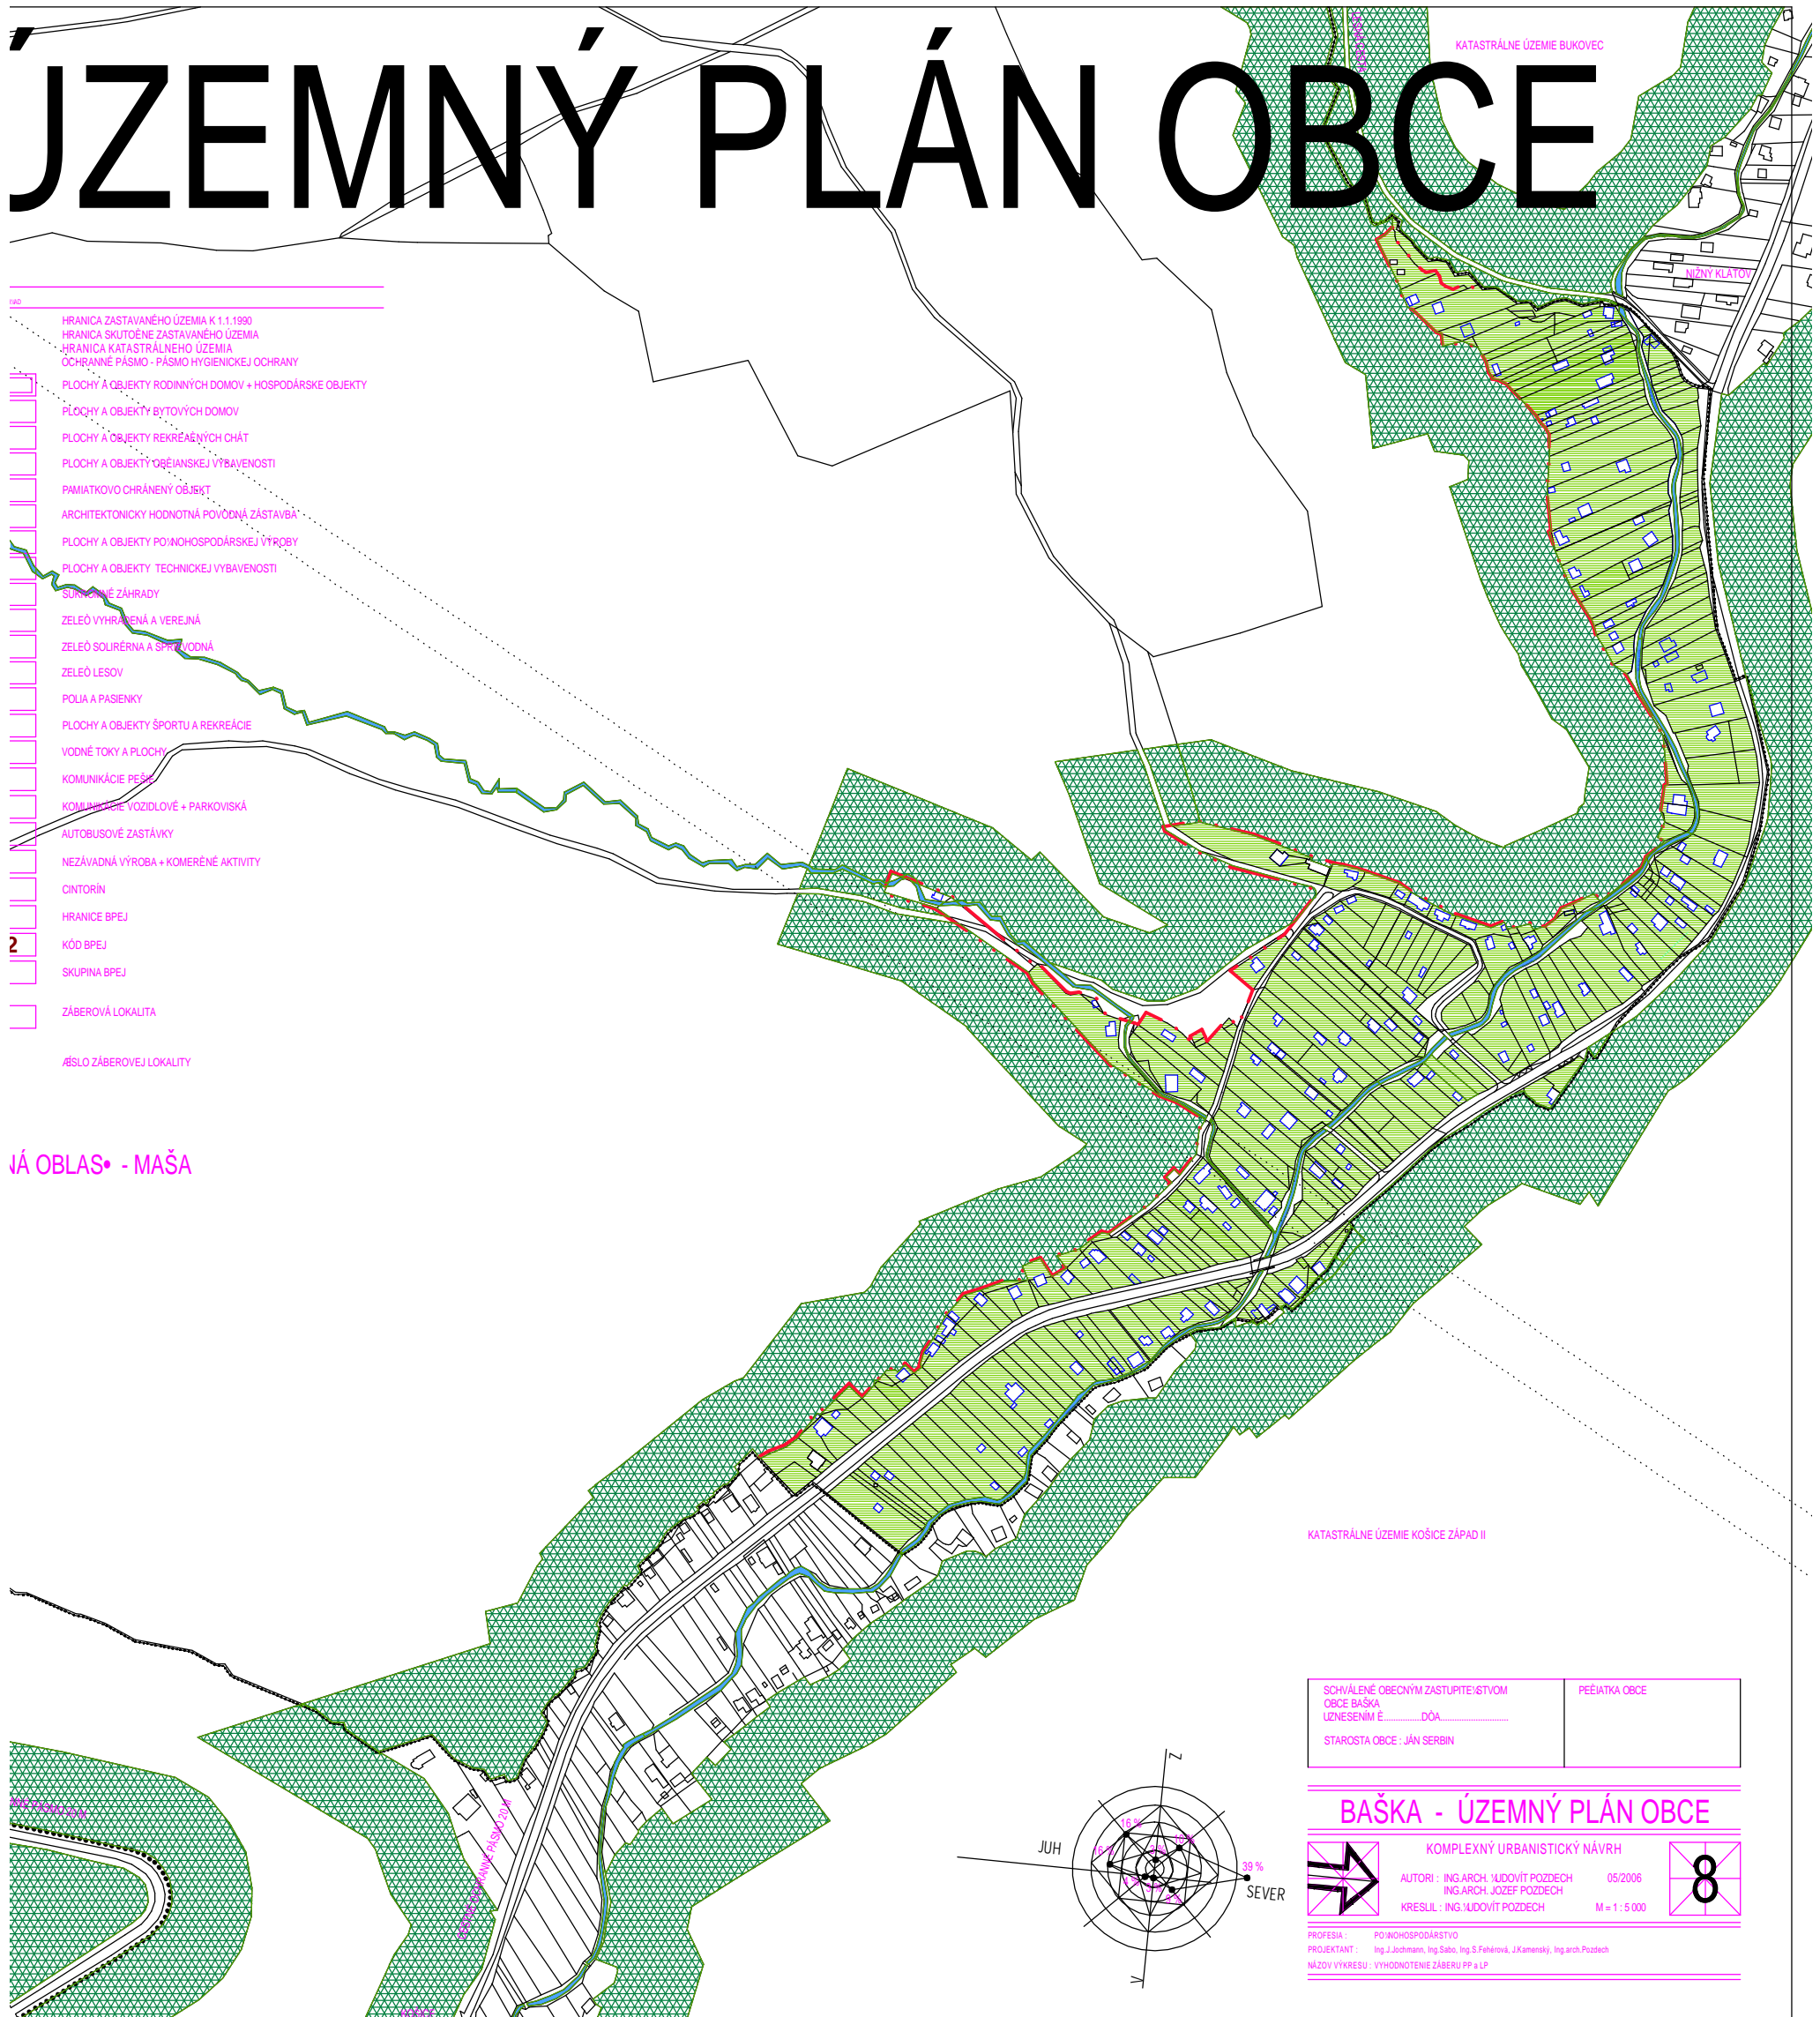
ÚZEMNÝ PLÁN OBCE

KATASTRÁLNE ÚZEMIE BUKOVEC

NIŽNÝ KLÁTOV

HRANICA ZASTAVANÉHO ÚZEMIA K 1.1.1990
HRANICA SKUTOČNE ZASTAVANÉHO ÚZEMIA
HRANICA KATASTRÁLNEHO ÚZEMIA
OCHRANNÉ PÁSMO - PÁSMO HYGIENICKEJ OCHRANY
PLOCHY A OBJEKTY RODINNÝCH DOMOV + HOSPODÁRSKE OBJEKTY
PLOCHY A OBJEKTY BYTOVÝCH DOMOV
PLOCHY A OBJEKTY REKREAČNÝCH CHÁT
PLOCHY A OBJEKTY OBČIANSKEJ VYBAVENOSTI
PAMIATKOVO CHRÁNENÝ OBJEKT
ARCHITEKTONICKY HODNOTNÁ PÔVODNÁ ZÁSTAVBA
PLOCHY A OBJEKTY POĽNOHOSPODÁRSKEJ VÝROBY
PLOCHY A OBJEKTY TECHNICKEJ VYBAVENOSTI
SÚKROMNÉ ZÁHRADY
ZELEŇ VYHRADENÁ A VEREJNÁ
ZELEŇ SOLIÉRNA A SPRIEVODNÁ
ZELEŇ LESOV
POLIA A PASIENKY
PLOCHY A OBJEKTY ŠPORTU A REKREÁCIE
VODNÉ TOKY A PLOCHY
KOMUNIKÁCIE PEŠIE
KOMUNIKÁCIE VOZIDLOVÉ + PARKOVISKÁ
AUTOBUSOVÉ ZASTÁVKY
NEZÁVADNÁ VÝROBA + KOMERČNÉ AKTIVITY
CINTORÍN
HRANICE BPEJ
2 KÓD BPEJ
SKUPINA BPEJ
ZÁBEROVÁ LOKALITA
ČÍSLO ZÁBEROVEJ LOKALITY

NÁ OBLASŤ - MAŠA

KATASTRÁLNE ÚZEMIE KOŠICE ZÁPAD II

OCHRANNÉ PÁSMO 20 M

SCHVÁLENÉ OBECNÝM ZASTUPITEĽSTVOM OBCE BAŠKA
UZNESENÍM Č..............DŇA..........................
STAROSTA OBCE : JÁN SERBIN
PEČIATKA OBCE

JUH
SEVER
Z
V
16 %
39 %

BAŠKA - ÚZEMNÝ PLÁN OBCE
KOMPLEXNÝ URBANISTICKÝ NÁVRH
AUTORI : ING.ARCH. ĽUDOVÍT POZDECH
ING.ARCH. JOZEF POZDECH
05/2006
KRESLIL : ING. ĽUDOVÍT POZDECH
M = 1 : 5 000
8
PROFESIA : POĽNOHOSPODÁRSTVO
PROJEKTANT : Ing.J.Jochmann, Ing.Sabo, Ing.S.Fehérová, J.Kamenský, Ing.arch.Pozdech
NÁZOV VÝKRESU : VYHODNOTENIE ZÁBERU PP a LP